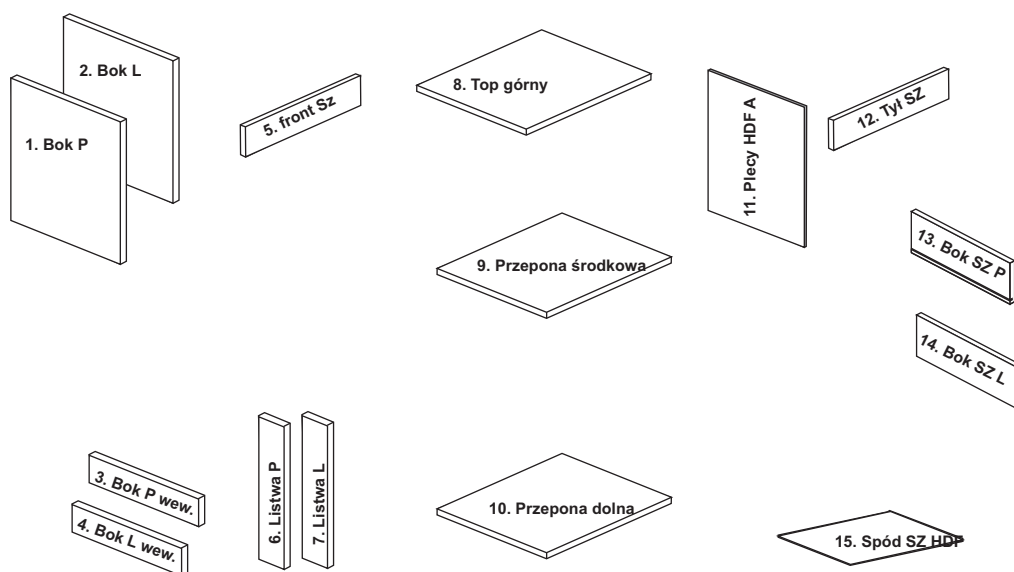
2. Bok L

1. Bok P

5. front Sz

8. Top górny

11. Plecy HDF A

12. Tył SZ

13. Bok SZ P

9. Przepona środkowa

14. Bok SZ L

3. Bok P wew.

4. Bok L wew.

6. Listwa P

7. Listwa L

10. Przepona dolna

15. Spód SZ HDF